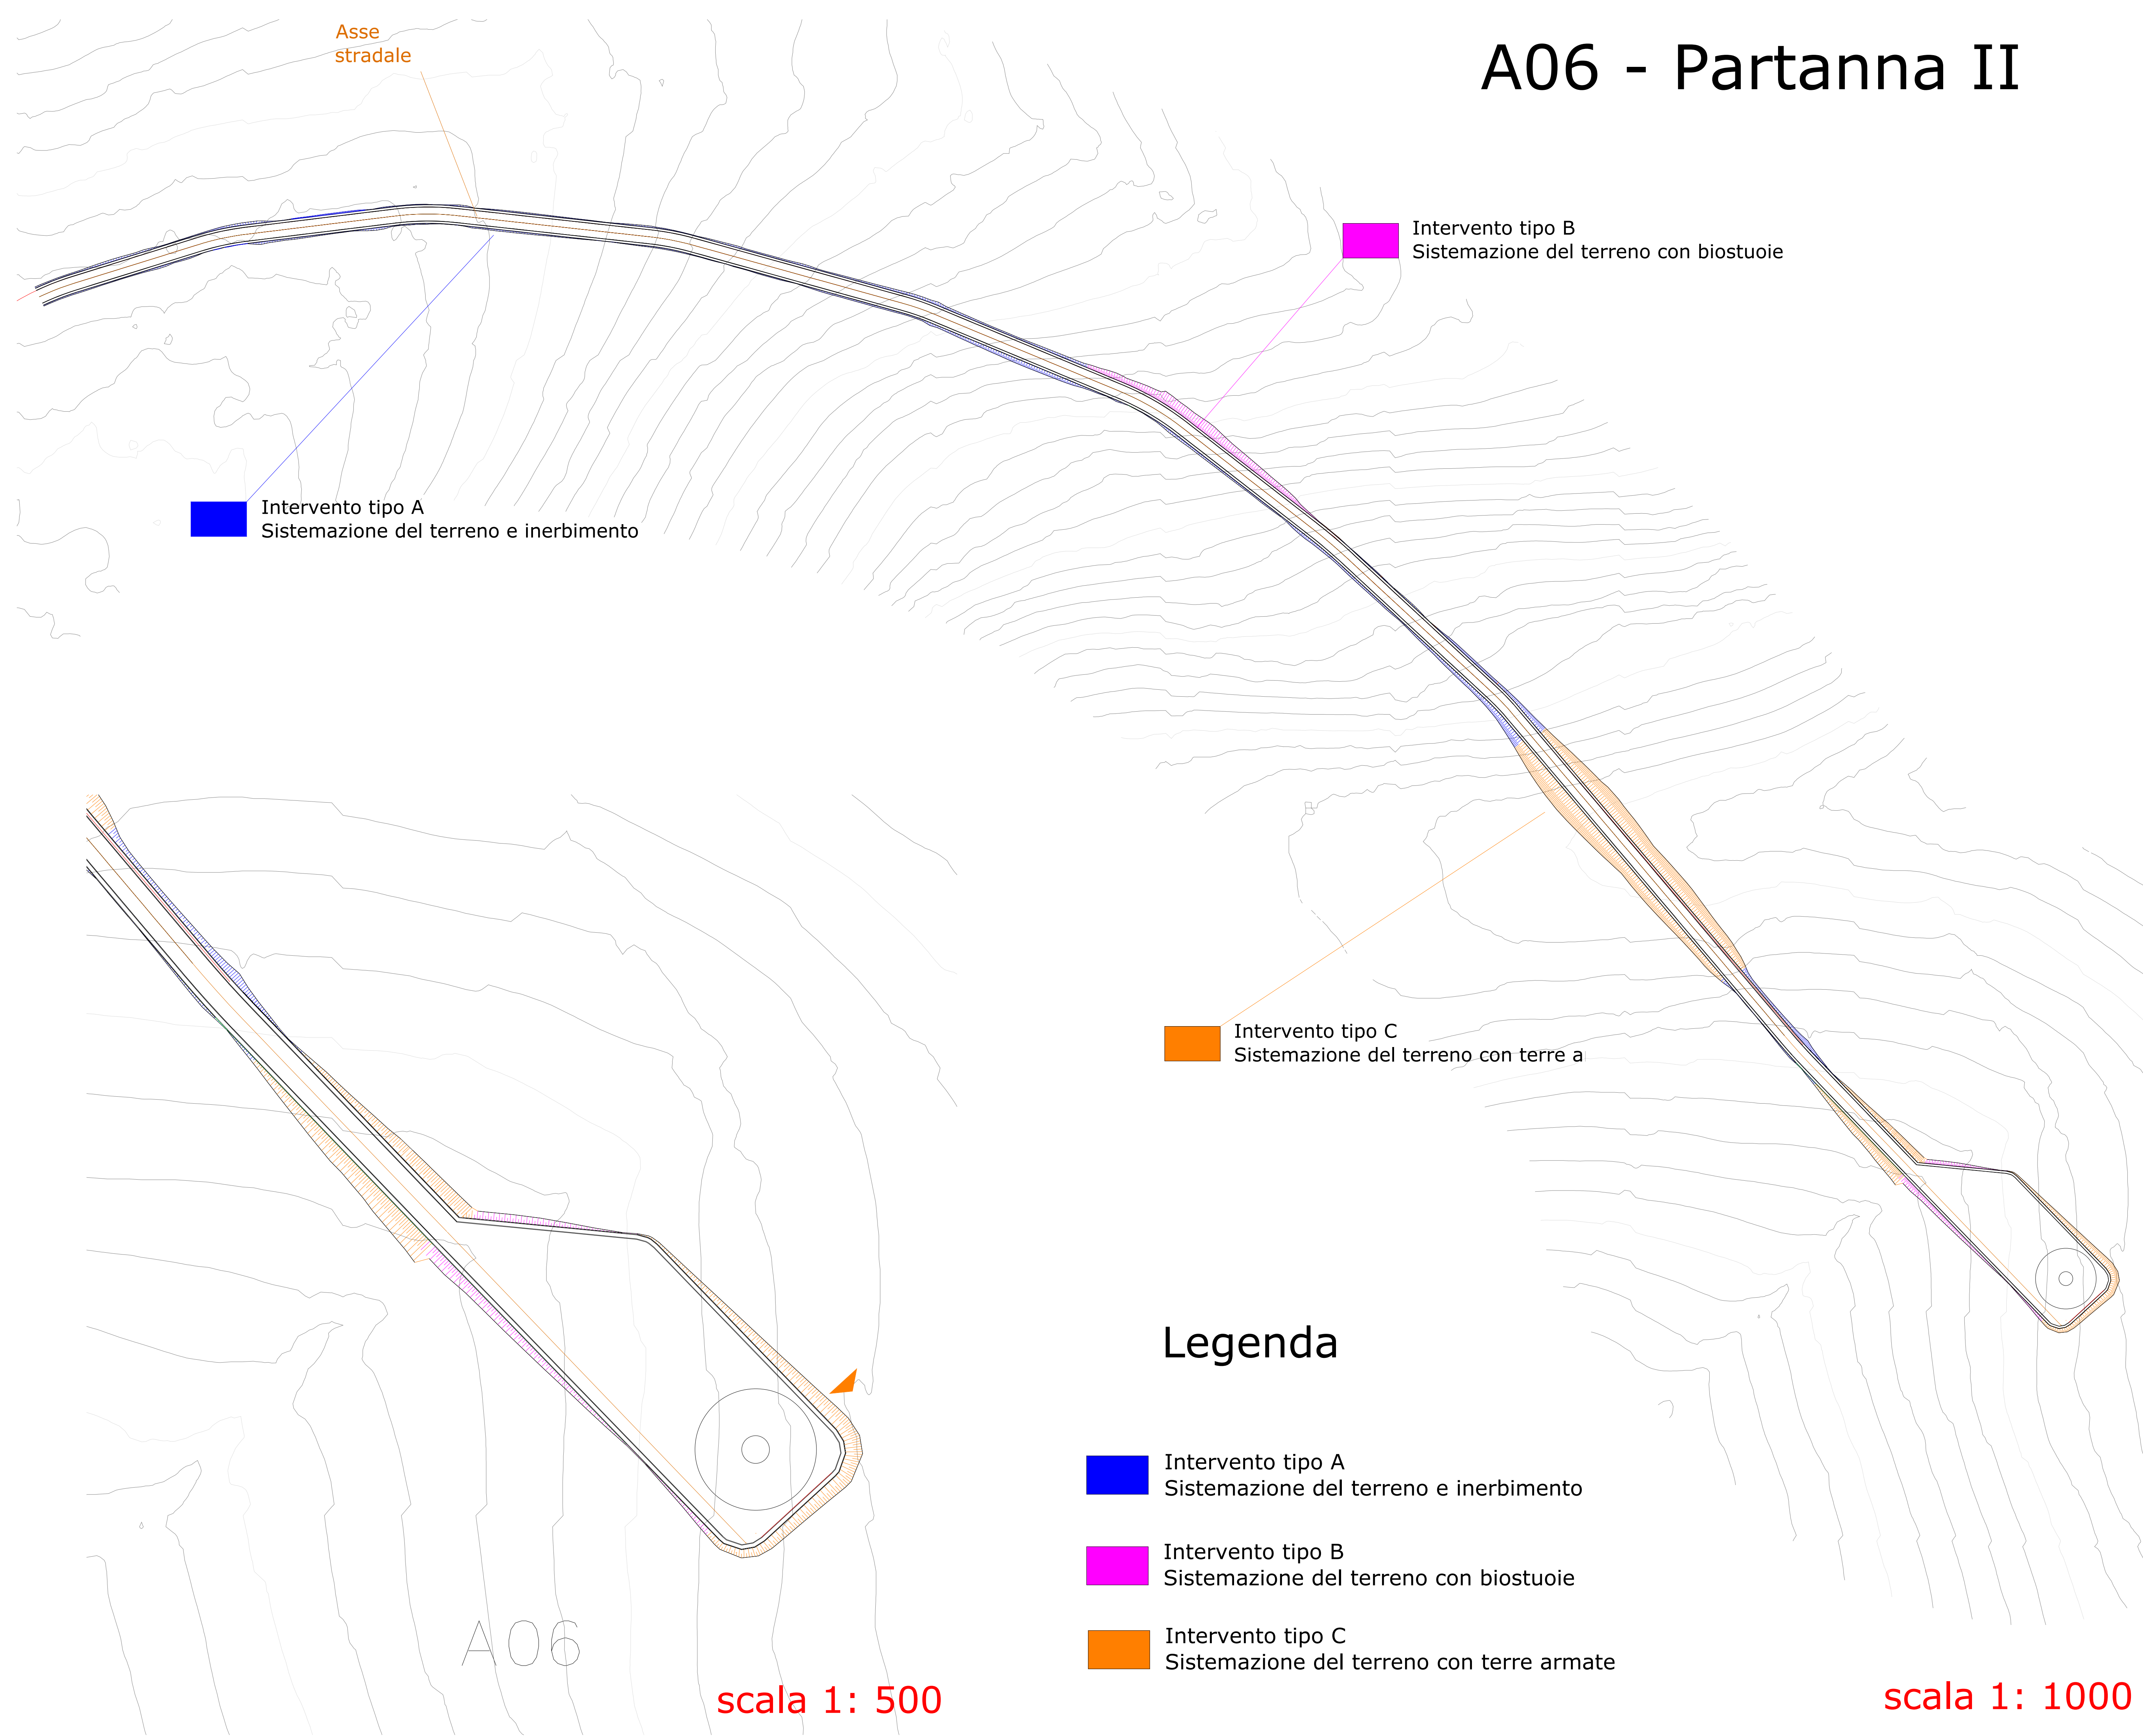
Asse stradale

A06 - Partanna II

Intervento tipo B
Sistemazione del terreno con biostuoie

Intervento tipo A
Sistemazione del terreno e inerbimento

Intervento tipo C
Sistemazione del terreno con terre a

Legenda

Intervento tipo A
Sistemazione del terreno e inerbimento

Intervento tipo B
Sistemazione del terreno con biostuoie

Intervento tipo C
Sistemazione del terreno con terre armate

A06

scala 1: 500

scala 1: 1000